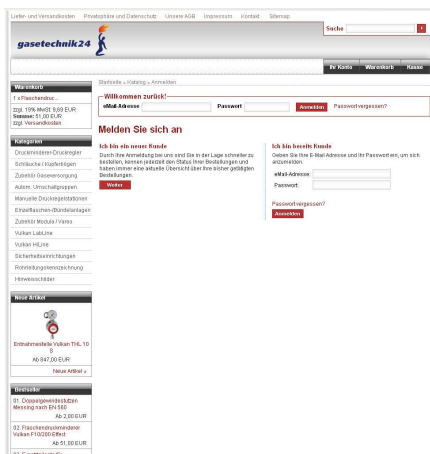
Liefer- und Versandkosten Privatsphäre und Datenschutz Unsere AGB Impressum Kontakt Sitemap

gasetechnik24

Suche

Ihr Konto Warenkorb Kasse

Warenkorb

1 x Flaschendruc...

zzgl. 19% MwSt. 8,69 EUR
Summe: 51,00 EUR
zzgl. Versandkosten

Kategorien

Druckminderer/Druckregler
Schläuche / Kupferleitungen
Zubehör Gaseversorgung
Autom. Umschaltgruppen
Manuelle Druckregelstationen
Einzelflaschen-/Bündelanlagen
Zubehör Module / Vams
Vulkan LabLine
Vulkan HiLine
Sicherheitseinrichtungen
Rohrleitungskennzeichnung
Hinweisschilder

Neue Artikel

Entnahmestelle Vulkan THL 10 S
Ab 847,00 EUR

Neue Artikel »

Bestseller

01. Doppelgewindestutzen Messing nach EN 560
Ab 2,00 EUR

02. Flaschendruckminderer Vulkan F10/200 Effect
Ab 51,00 EUR

Startseite » Katalog » Anmelden

Willkommen zurück!

eMail-Adresse Passwort Anmelden Passwort vergessen?

Melden Sie sich an

Ich bin ein neuer Kunde

Durch Ihre Anmeldung bei uns sind Sie in der Lage schneller zu bestellen, kennen jederzeit den Status Ihrer Bestellungen und haben immer eine aktuelle Übersicht über Ihre bisher getätigten Bestellungen.

Weiter

Ich bin bereits Kunde

Geben Sie Ihre E-Mail Adresse und Ihr Passwort ein, um sich anzumelden.

eMail-Adresse:
Passwort:

Passwort vergessen?

Anmelden